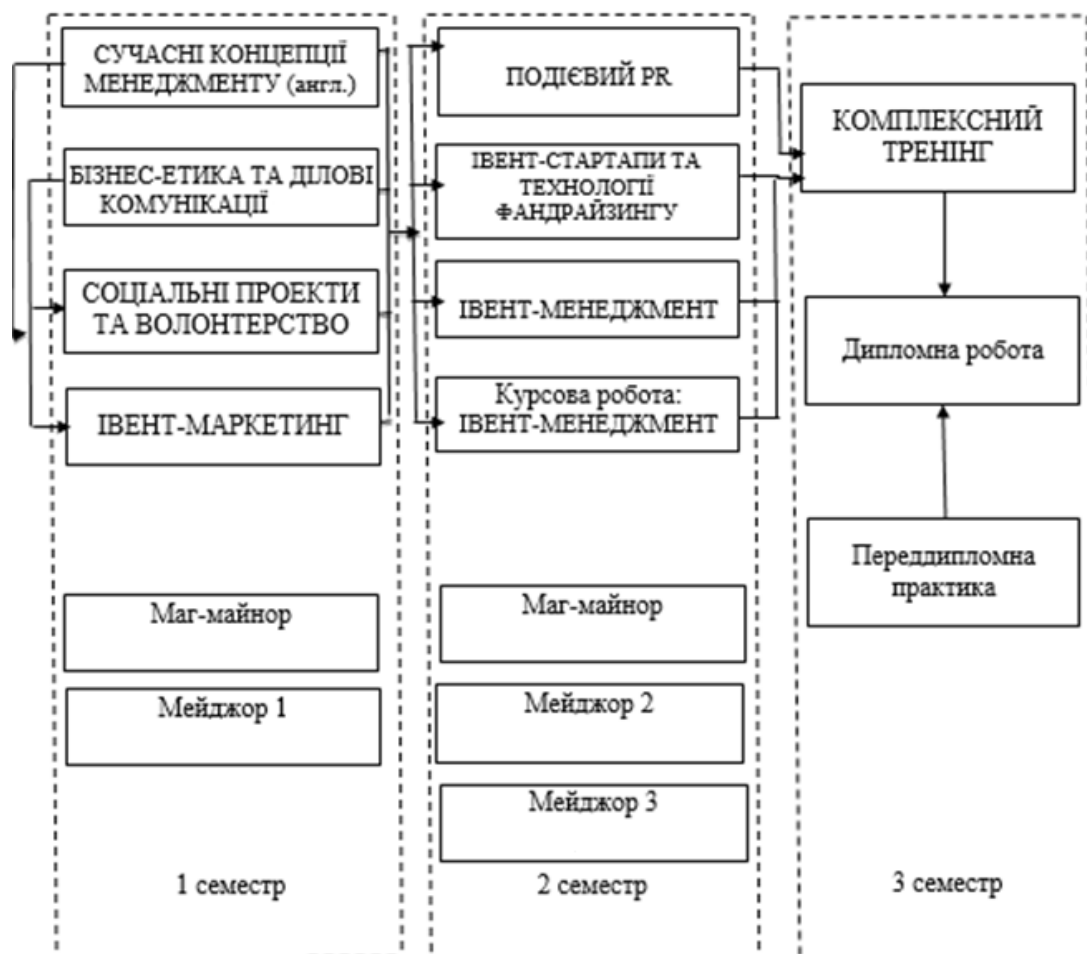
СУЧАСНІ КОНЦЕПЦІЇ МЕНЕДЖМЕНТУ (англ.)

БІЗНЕС-ЕТИКА ТА ДІЛОВІ КОМУНІКАЦІЇ

СОЦІАЛЬНІ ПРОЕКТИ ТА ВОЛОНТЕРСТВО

ІВЕНТ-МАРКЕТИНГ

Маг-майнор

Мейджор 1

1 семестр

ПОДІЄВИЙ PR

ІВЕНТ-СТАРТАПИ ТА ТЕХНОЛОГІЇ ФАНДРАЙЗИНГУ

ІВЕНТ-МЕНЕДЖМЕНТ

Курсова робота: ІВЕНТ-МЕНЕДЖМЕНТ

Маг-майнор

Мейджор 2

Мейджор 3

2 семестр

КОМПЛЕКСНИЙ ТРЕНІНГ

Дипломна робота

Переддипломна практика

3 семестр